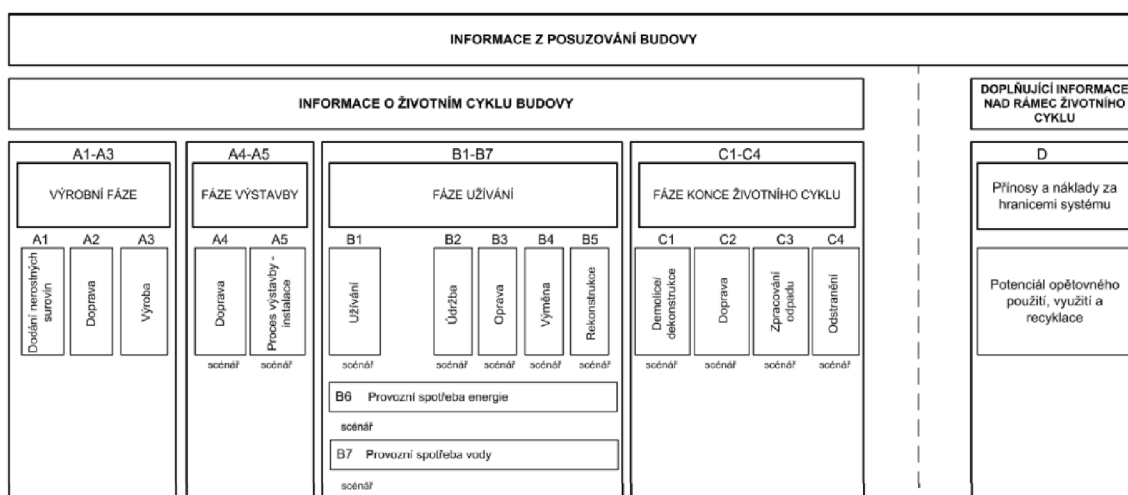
INFORMACE Z POSUZOVÁNÍ BUDOVY

INFORMACE O ŽIVOTNÍM CYKLU BUDOVY

DOPLŇUJÍCÍ INFORMACE NAD RÁMEC ŽIVOTNÍHO CYKLU

A1-A3

VÝROBNÍ FÁZE

A1 A2 A3

Dodání nerostných surovin

Doprava

Výroba

A4-A5

FÁZE VÝSTAVBY

A4 A5

Doprava

Proces výstavby - instalace

scénář scénář

B1-B7

FÁZE UŽÍVÁNÍ

B1 B2 B3 B4 B5

Užívání

Údržba

Oprava

Výměna

Rekonstrukce

scénář scénář scénář scénář scénář

B6 Provozní spotřeba energie

scénář

B7 Provozní spotřeba vody

scénář

C1-C4

FÁZE KONCE ŽIVOTNÍHO CYKLU

C1 C2 C3 C4

Demolice/ dekonstrukce

Doprava

Zpracování odpadu

Odstranění

scénář scénář scénář scénář

D

Přínosy a náklady za hranicemi systému

Potenciál opětovného použití, využití a recyklace